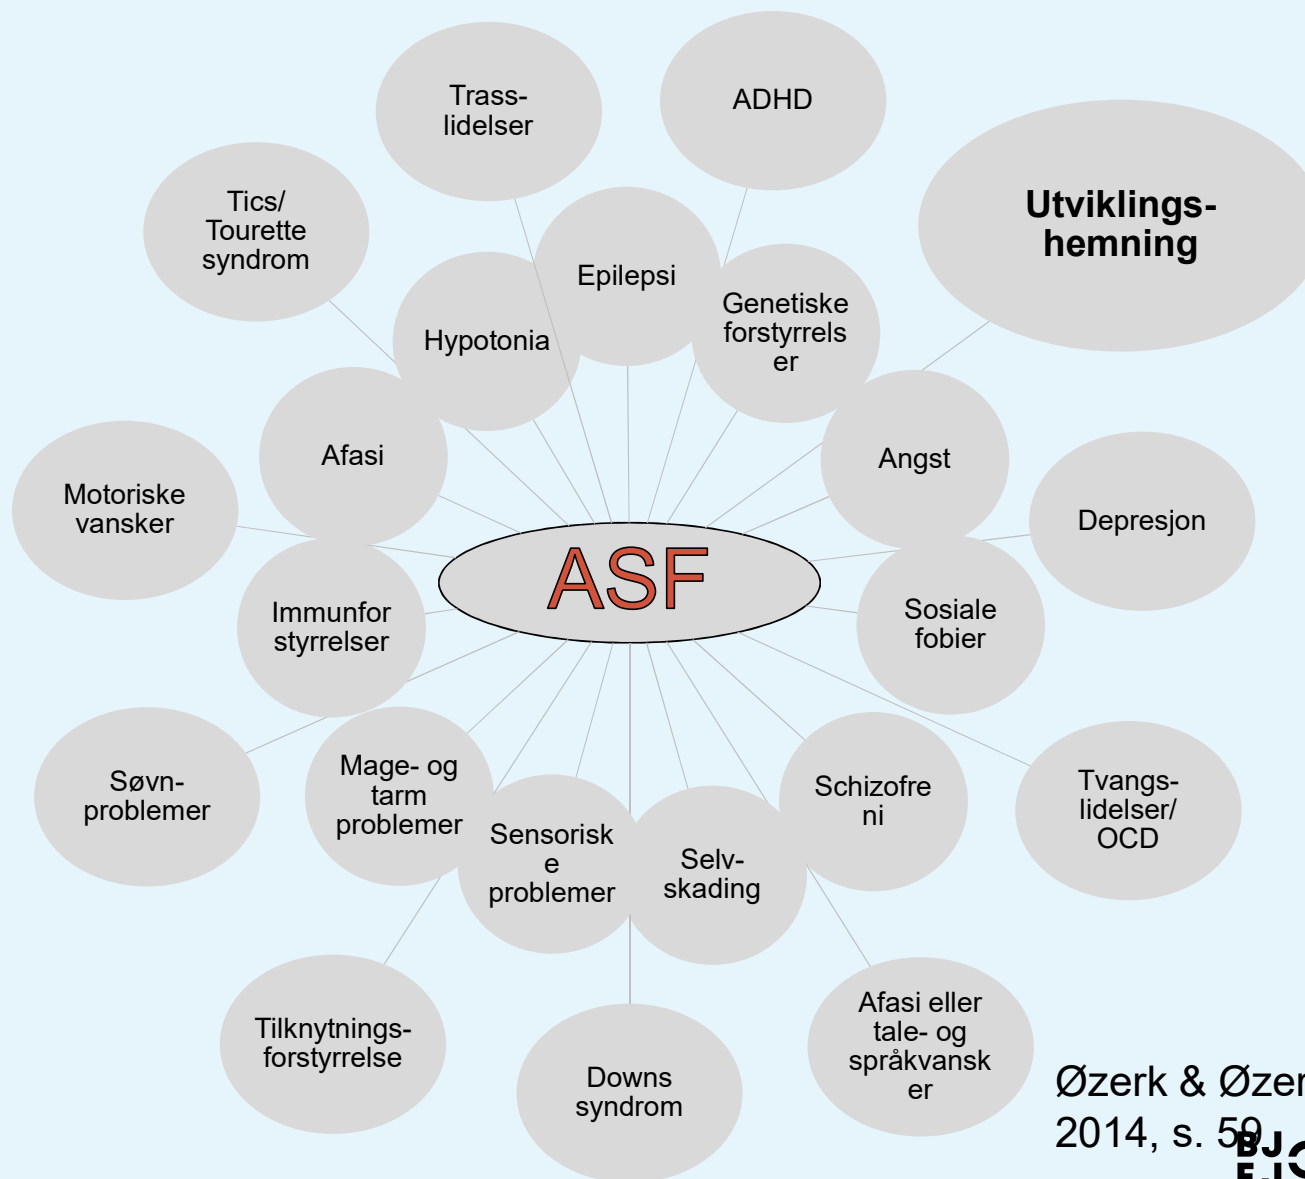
ASF

Trass-lidelser

ADHD

Utviklings-hemning

Tics/ Tourette syndrom

Epilepsi

Genetiske forstyrrelser

Hypotonia

Angst

Afasi

Motoriske vansker

Depresjon

Immunforstyrrelser

Sosiale fobier

Søvn-problemer

Mage- og tarm problemer

Sensoriske problemer

Selv-skading

Schizofreni

Tvangs-lidelser/ OCD

Tilknytnings-forstyrrelse

Downs syndrom

Afasi eller tale- og språkvansker

Øzerk & Øzer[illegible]
2014, s. 59